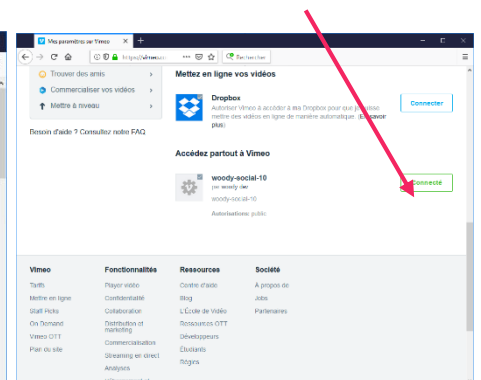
Vos paramètres sur Vimeo
https://vimeo.com
Rechercher

Trouver des amis
Commercialiser vos vidéos
Mettre à niveau

Besoin d'aide ? Consultez notre FAQ

Mettez en ligne vos vidéos

Dropbox
Autoriser Vimeo à accéder à ma Dropbox pour que je puisse mettre des vidéos en ligne de manière automatique (En savoir plus)
Connecter

Accédez partout à Vimeo

woody-social-10
par woody dev
woody-social-10
Autorisations: public
Connecté

Vimeo
Tarifs
Mettre en ligne
Staff Picks
On Demand
Vimeo OTT
Plan du site

Fonctionnalités
Player vidéo
Confidentialité
Collaboration
Distribution et marketing
Commercialisation
Streaming en direct
Analyses

Ressources
Centre d'aide
Blog
L'École de Vidéo
Ressources OTT
Développeurs
Étudiants
Règles

Société
À propos de
Jobs
Partenaires